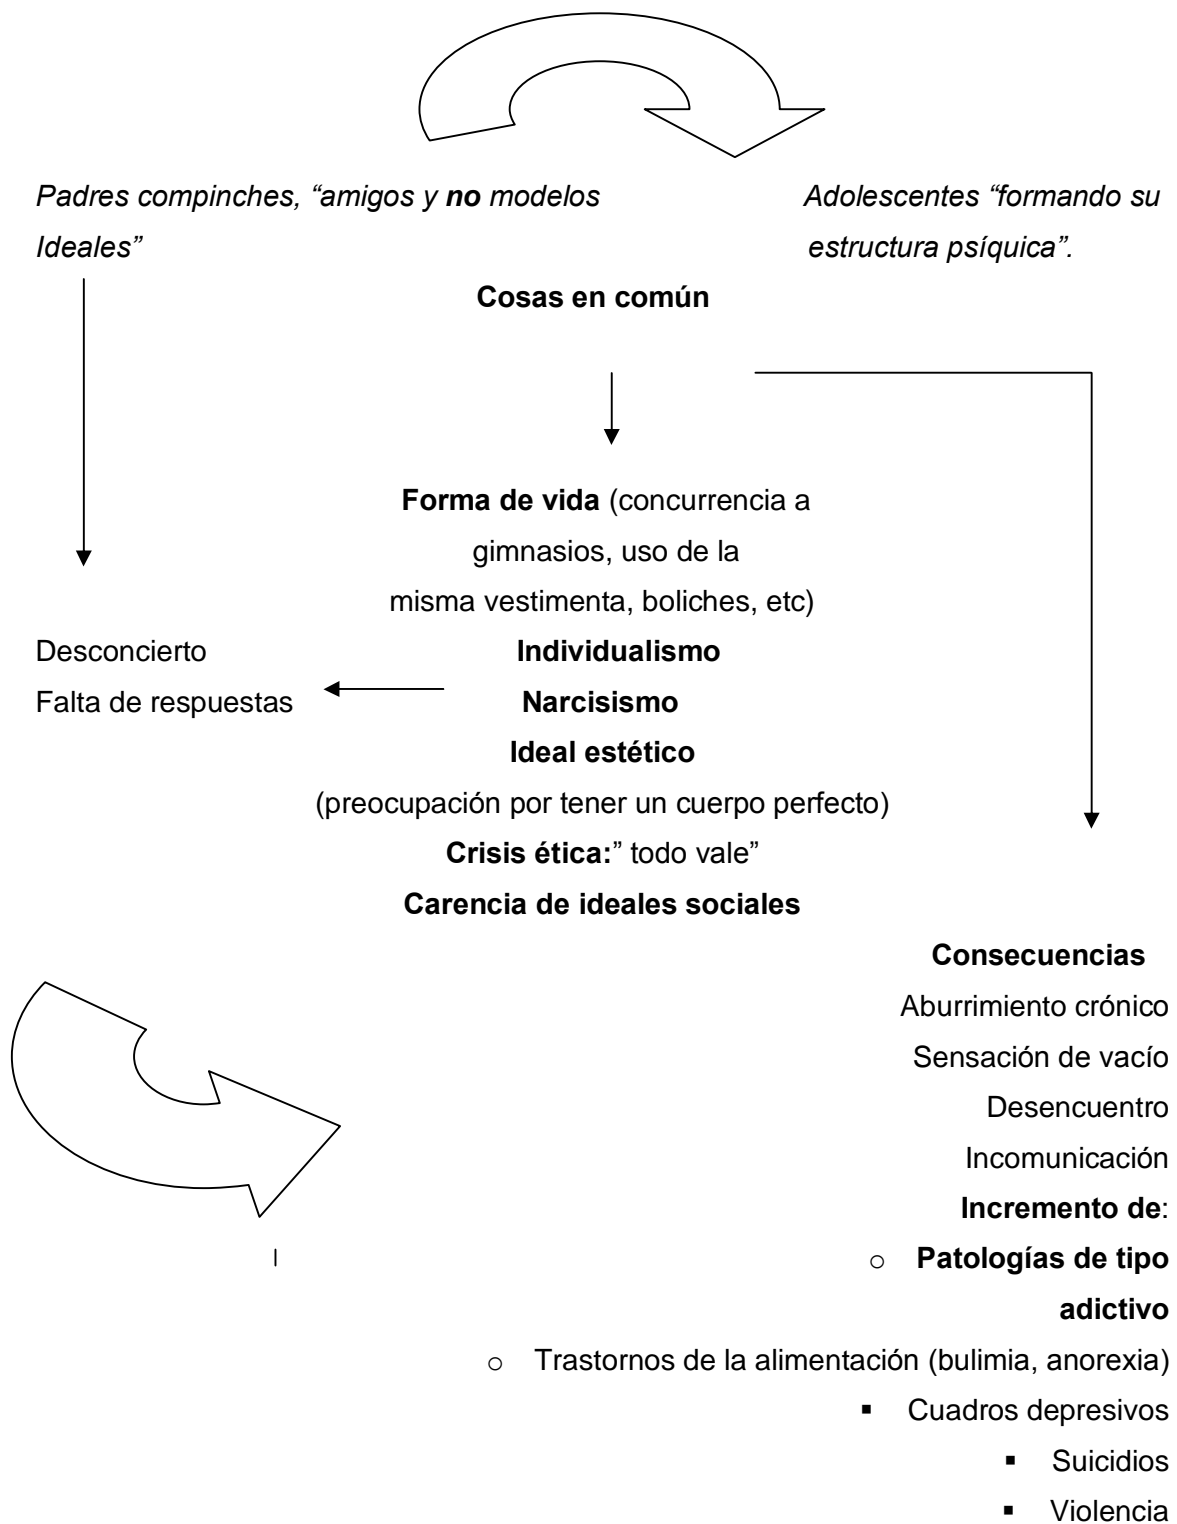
*Padres compinches, “amigos y **no** modelos Ideales”*

*Adolescentes “formando su estructura psíquica”.*

**Cosas en común**

**Forma de vida** (concurrencia a gimnasios, uso de la misma vestimenta, boliches, etc)

**Individualismo**

**Narcisismo**

**Ideal estético**

(preocupación por tener un cuerpo perfecto)

**Crisis ética:**” todo vale”

**Carencia de ideales sociales**

Desconcierto
Falta de respuestas

**Consecuencias**

Aburrimiento crónico
Sensación de vacío
Desencuentro
Incomunicación

**Incremento de**:

- **Patologías de tipo adictivo**
- Trastornos de la alimentación (bulimia, anorexia)
- Cuadros depresivos
- Suicidios
- Violencia